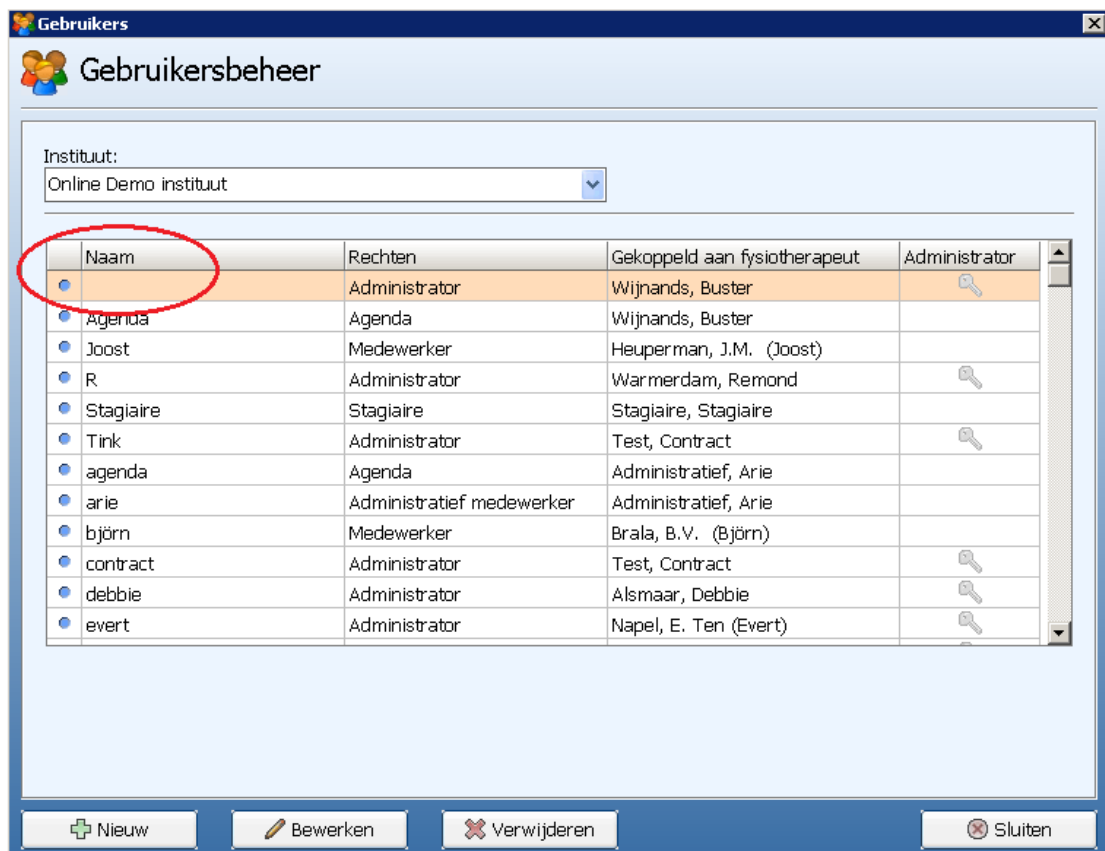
Gebruikers

Gebruikersbeheer

Instituut:
Online Demo instituut

| Naam | Rechten | Gekoppeld aan fysiotherapeut | Administrator |
|---|---|---|---|
| | Administrator | Wijnands, Buster | |
| Agenda | Agenda | Wijnands, Buster | |
| Joost | Medewerker | Heuperman, J.M. (Joost) | |
| R | Administrator | Warmerdam, Remond | |
| Stagiaire | Stagiaire | Stagiaire, Stagiaire | |
| Tink | Administrator | Test, Contract | |
| agenda | Agenda | Administratief, Arie | |
| arie | Administratief medewerker | Administratief, Arie | |
| björn | Medewerker | Brala, B.V. (Björn) | |
| contract | Administrator | Test, Contract | |
| debbie | Administrator | Alsmaar, Debbie | |
| evert | Administrator | Napel, E. Ten (Evert) | |

Nieuw
Bewerken
Verwijderen
Sluiten